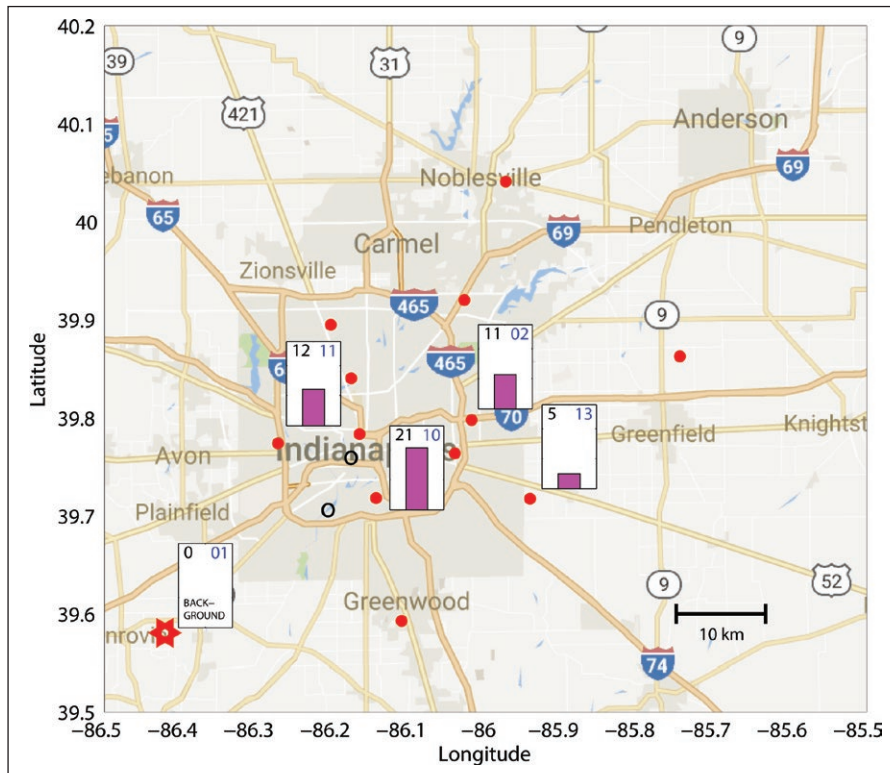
40.2
40.1
40
39.9
39.8
39.7
39.6
39.5
Latitude
-86.5 -86.4 -86.3 -86.2 -86.1 -86 -85.9 -85.8 -85.7 -85.6 -85.5
Longitude

39
31
9
421
Anderson
5
69
ebanon
Noblesville
65
69
Pendleton
Carmel
Zionsville
465
9
12 11
11 02
465
6
70
5 13
Knightst
21 10
Greenfield
Avon
Indianapolis
Plainfield
0 01
BACK-GROUND
9
52
Greenwood
10 km
nrovi
74